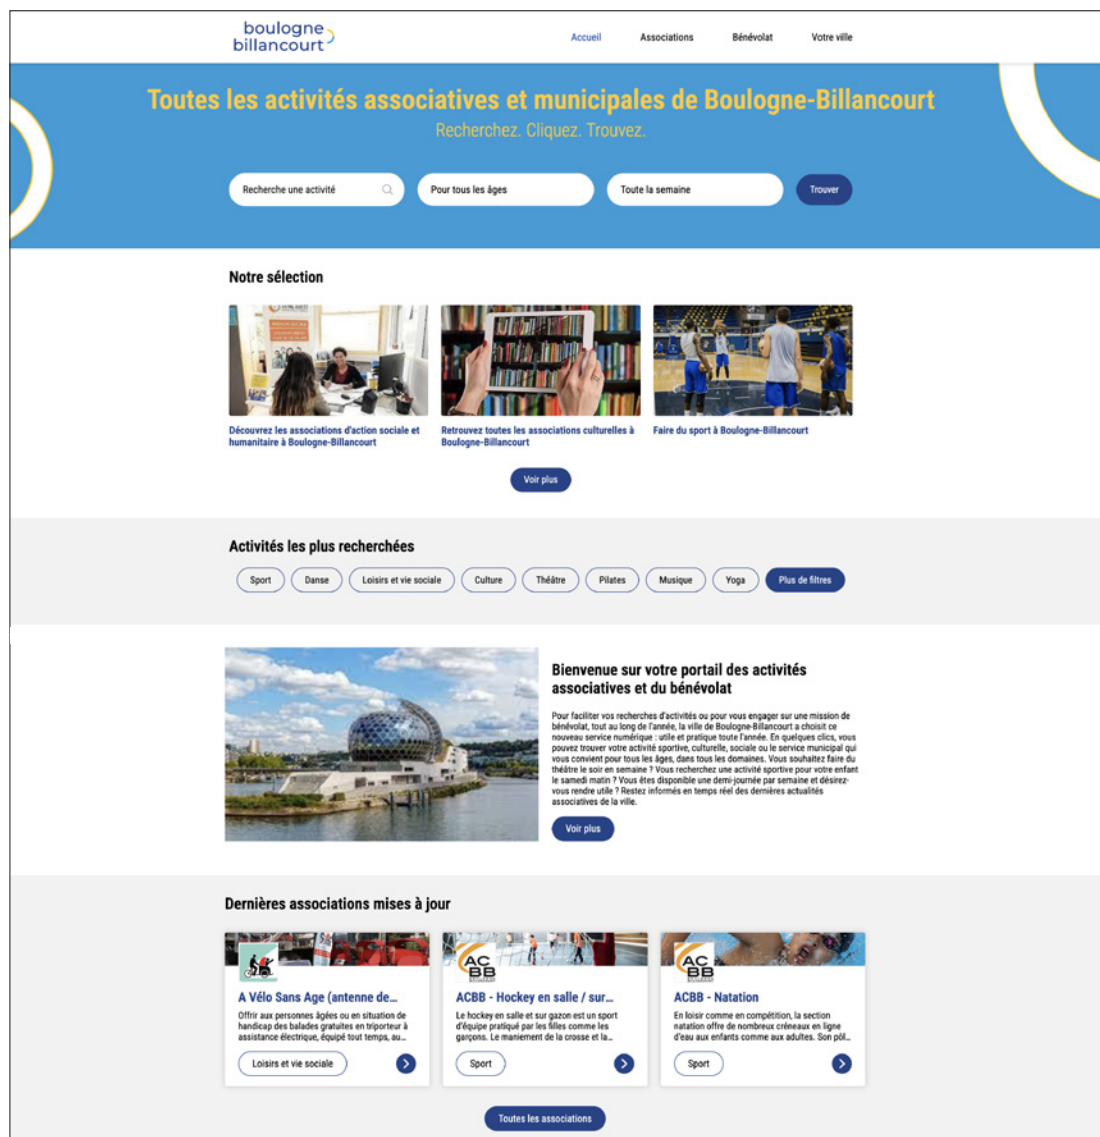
boulogne billancourt

Accueil Associations Bénévolat Votre ville

Toutes les activités associatives et municipales de Boulogne-Billancourt

Recherchez. Cliquez. Trouvez.

Recherche une activité | Pour tous les âges | Toute la semaine | Trouver

Notre sélection

Découvrez les associations d'action sociale et humanitaire à Boulogne-Billancourt

Retrouvez toutes les associations culturelles à Boulogne-Billancourt

Faire du sport à Boulogne-Billancourt

Voir plus

Activités les plus recherchées

Sport Danse Loisirs et vie sociale Culture Théâtre Pilates Musique Yoga Plus de filtres

Bienvenue sur votre portail des activités associatives et du bénévolat

Pour faciliter vos recherches d'activités ou pour vous engager sur une mission de bénévolat, tout au long de l'année, la ville de Boulogne-Billancourt a choisit ce nouveau service numérique : utile et pratique toute l'année. En quelques clics, vous pouvez trouver votre activité sportive, culturelle, sociale ou le service municipal qui vous convient pour tous les âges, dans tous les domaines. Vous souhaitez faire du théâtre le soir en semaine ? Vous recherchez une activité sportive pour votre enfant le samedi matin ? Vous êtes disponible une demi-journée par semaine et désirez vous rendre utile ? Restez informés en temps réel des dernières actualités associatives de la ville.

Voir plus

Dernières associations mises à jour

A Vélo Sans Age (antenne de...

Offrir aux personnes âgées ou en situation de handicap des balades gratuites en triporteur à assistance électrique, équipé tout temps, au...

Loisirs et vie sociale

ACBB - Hockey en salle / sur...

Le hockey en salle et sur gazon est un sport d'équipe pratiqué par les filles comme les garçons. Le maniement de la crosse et la...

Sport

ACBB - Natation

En loisir comme en compétition, la section natation offre de nombreux créneaux en ligne d'eau aux enfants comme aux adultes. Son pôl...

Sport

Toutes les associations